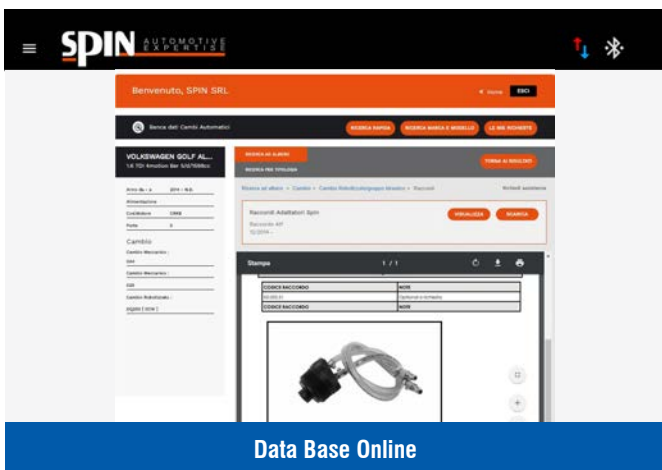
SPIN AUTOMOTIVE EXPERTISE

Benvenuto, SPIN SRL

Home ESCI

Banca dati Cambi Automatici

RICERCA RAPIDA RICERCA MARCA E MODELLO LE MIE RICHIESTE

VOLKSWAGEN GOLF AL...

1.6 TDI 4motion 8kw 5/2/1598cc

RICERCA AD ALBERO

RICERCA PER TIPOLOGIA

TORNA AI RISULTATI

Anno da - a 2014 - N.D.

Alimentazione

Codice motore CRKB

Porte 5

Cambio

Cambio Meccanico :

Cambio Meccanico :

Cambio Robotizzato :

Raccordi Adattatori Spin

Raccordo AT

12/2014 -

VISUALIZZA SCARICA

Stampa 1 / 1

| CODICE RACCORDO | NOTE |
|---|---|
| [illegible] | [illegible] |
| CODICE RACCORDO | NOTE |

Data Base Online